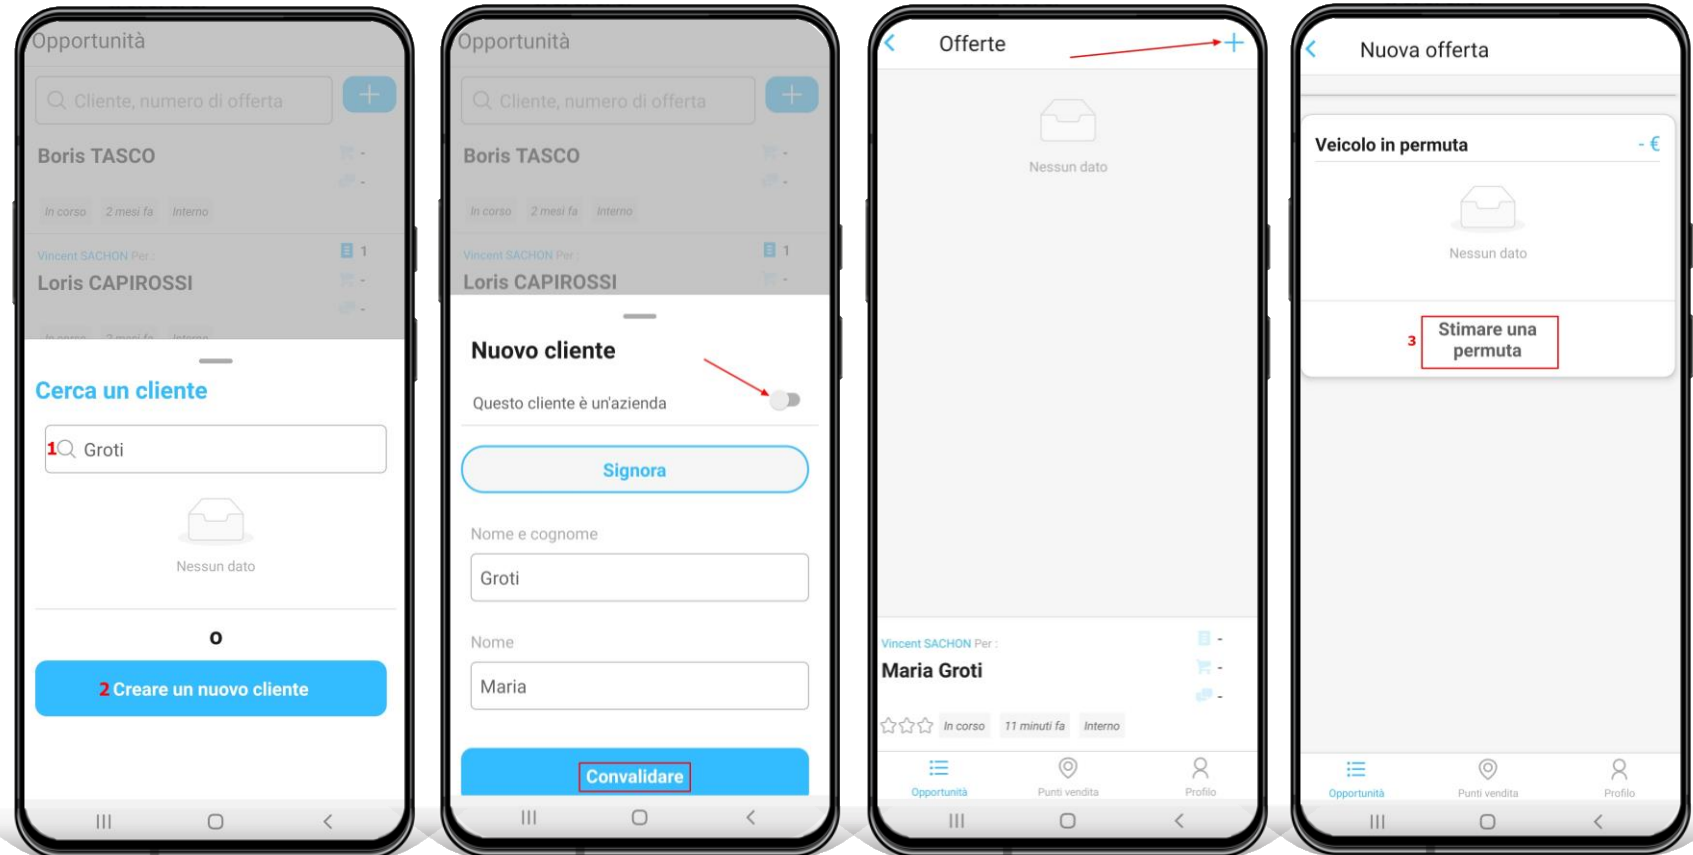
Opportunità

Cliente, numero di offerta

Boris TASCO

In corso 2 mesi fa Interno

Vincent SACHON Per :

Loris CAPIROSSI

Cerca un cliente

1 Groti

Nessun dato

o

2 Creare un nuovo cliente

Opportunità

Cliente, numero di offerta

Boris TASCO

In corso 2 mesi fa Interno

Vincent SACHON Per :

Loris CAPIROSSI

Nuovo cliente

Questo cliente è un'azienda

Signora

Nome e cognome

Groti

Nome

Maria

Convalidare

Offerte

Nessun dato

Vincent SACHON Per :

Maria Groti

In corso 11 minuti fa Interno

Opportunità Punti vendita Profilo

Nuova offerta

Veicolo in permuta - €

Nessun dato

3 Stimare una permuta

Opportunità Punti vendita Profilo